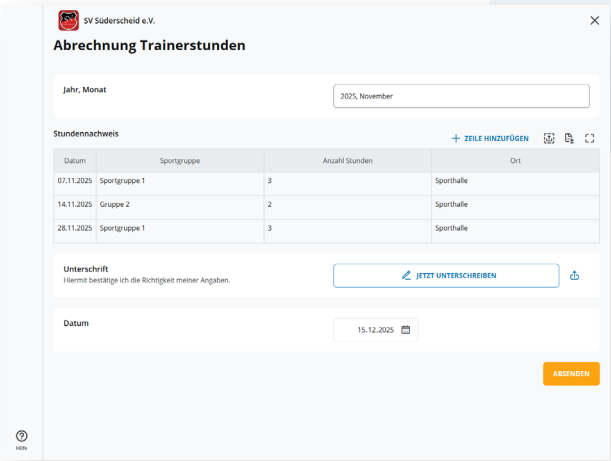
SV Süderscheid e.V.

Abrechnung Trainerstunden

Jahr, Monat

2025, November

Stundennachweis

ZEILE HINZUFÜGEN

| Datum | Sportgruppe | Anzahl Stunden | Ort |
|---|---|---|---|
| 07.11.2025 | Sportgruppe 1 | 3 | Sporthalle |
| 14.11.2025 | Gruppe 2 | 2 | Sporthalle |
| 28.11.2025 | Sportgruppe 1 | 3 | Sporthalle |

Unterschrift
Hiermit bestätige ich die Richtigkeit meiner Angaben.

JETZT UNTERSCHREIBEN

Datum

15.12.2025

ABSENDEN

Hilfe